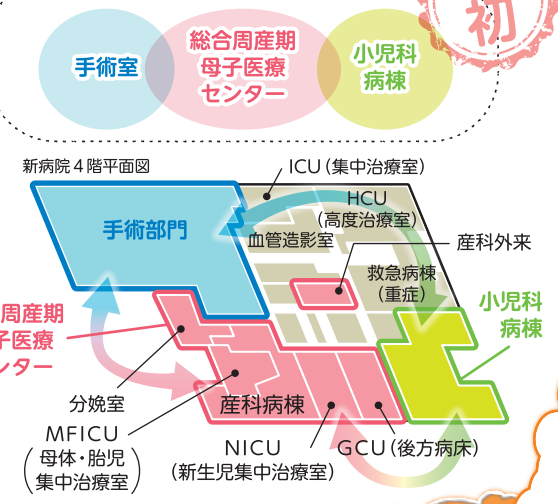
手術室

総合周産期
母子医療
センター

小児科
病棟

初

新病院4階平面図

ICU(集中治療室)

HCU
(高度治療室)

手術部門

血管造影室

産科外来

救急病棟
(重症)

周産期
子医療
ンター

小児科
病棟

分娩室

MFICU
(母体・胎児
集中治療室)

産科病棟

NICU
(新生児集中治療室)

GCU(後方病床)